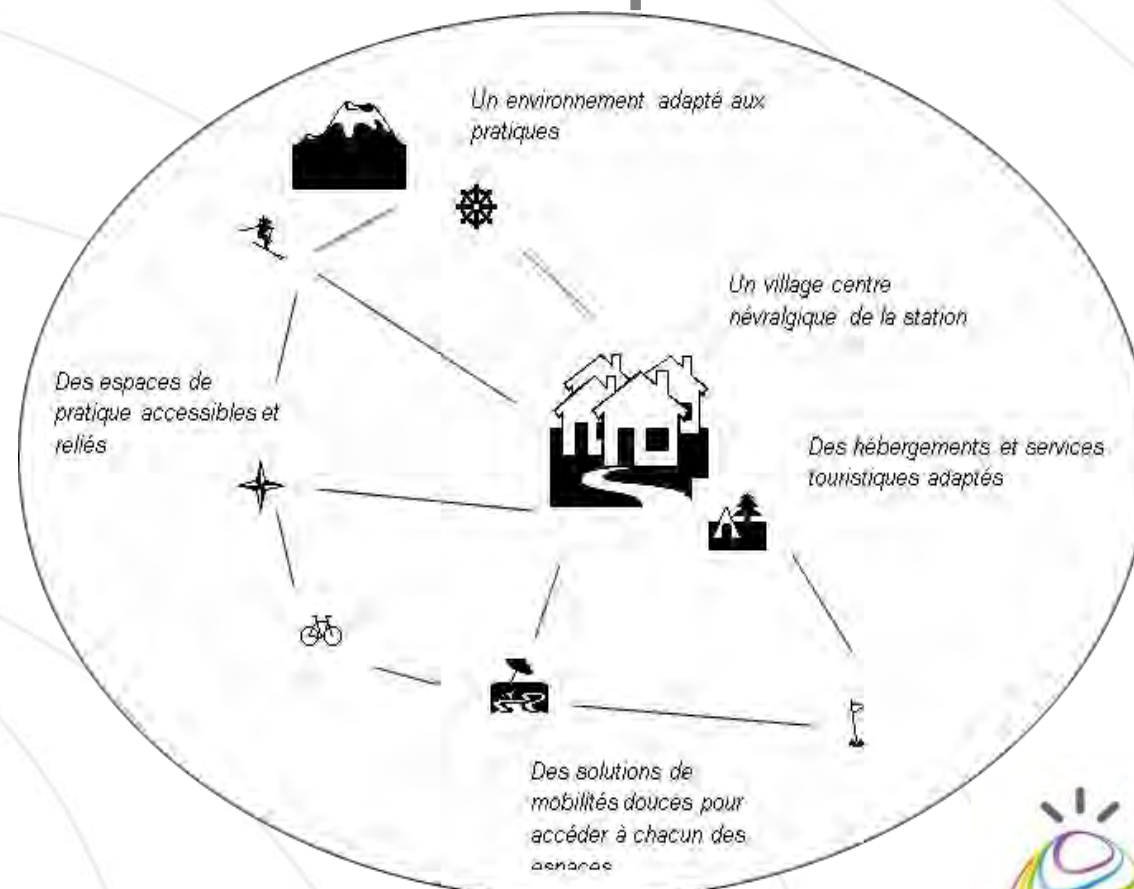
Un environnement adapté aux pratiques

Un village centre névralgique de la station

Des espaces de pratique accessibles et reliés

Des hébergements et services touristiques adaptés

Des solutions de mobilités douces pour accéder à chacun des espaces